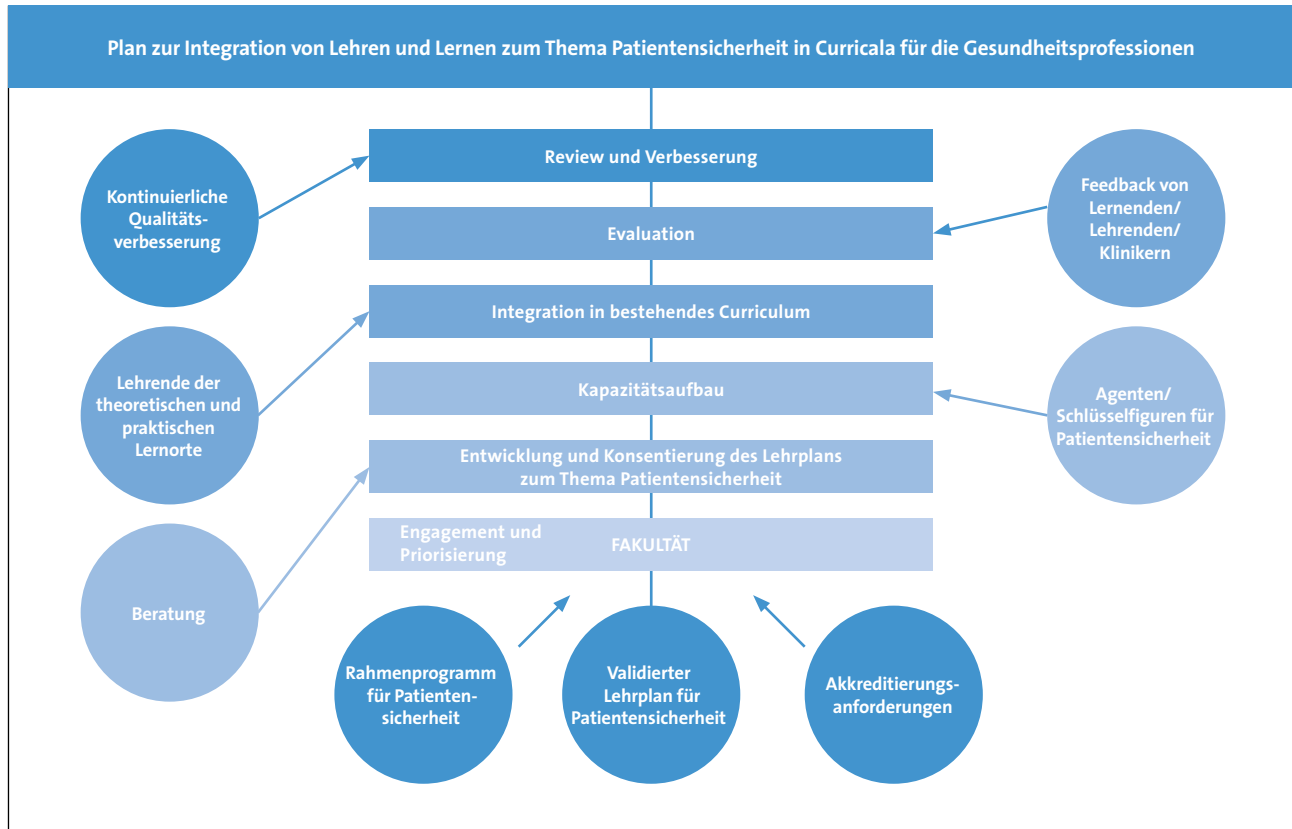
Plan zur Integration von Lehren und Lernen zum Thema Patientensicherheit in Curricala für die Gesundheitsprofessionen

Kontinuierliche Qualitätsverbesserung

Review und Verbesserung

Evaluation

Feedback von Lernenden/ Lehrenden/ Klinikern

Integration in bestehendes Curriculum

Lehrende der theoretischen und praktischen Lernorte

Kapazitätsaufbau

Agenten/ Schlüsselfiguren für Patientensicherheit

Entwicklung und Konsentierung des Lehrplans zum Thema Patientensicherheit

Engagement und Priorisierung

FAKULTÄT

Beratung

Rahmenprogramm für Patientensicherheit

Validierter Lehrplan für Patientensicherheit

Akkreditierungsanforderungen